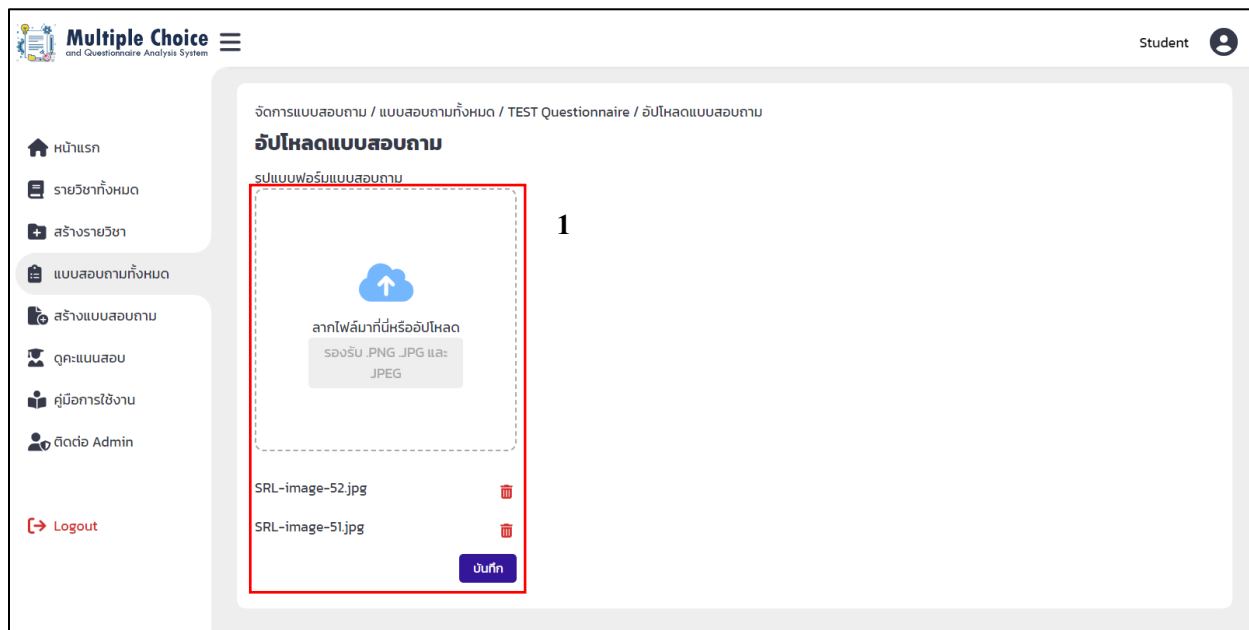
Multiple Choice
and Questionnaire Analysis System

Student

หน้าแรก
รายวิชาทั้งหมด
สร้างรายวิชา
แบบสอบถามทั้งหมด
สร้างแบบสอบถาม
ดูคะแนนสอบ
คู่มือการใช้งาน
ติดต่อ Admin

Logout

จัดการแบบสอบถาม / แบบสอบถามทั้งหมด / TEST Questionnaire / อัปโหลดแบบสอบถาม

อัปโหลดแบบสอบถาม

รูปแบบฟอร์มแบบสอบถาม

ลากไฟล์มาที่นี่หรืออัปโหลด

รองรับ .PNG .JPG และ .JPEG

1

SRL-image-52.jpg

SRL-image-51.jpg

บันทึก